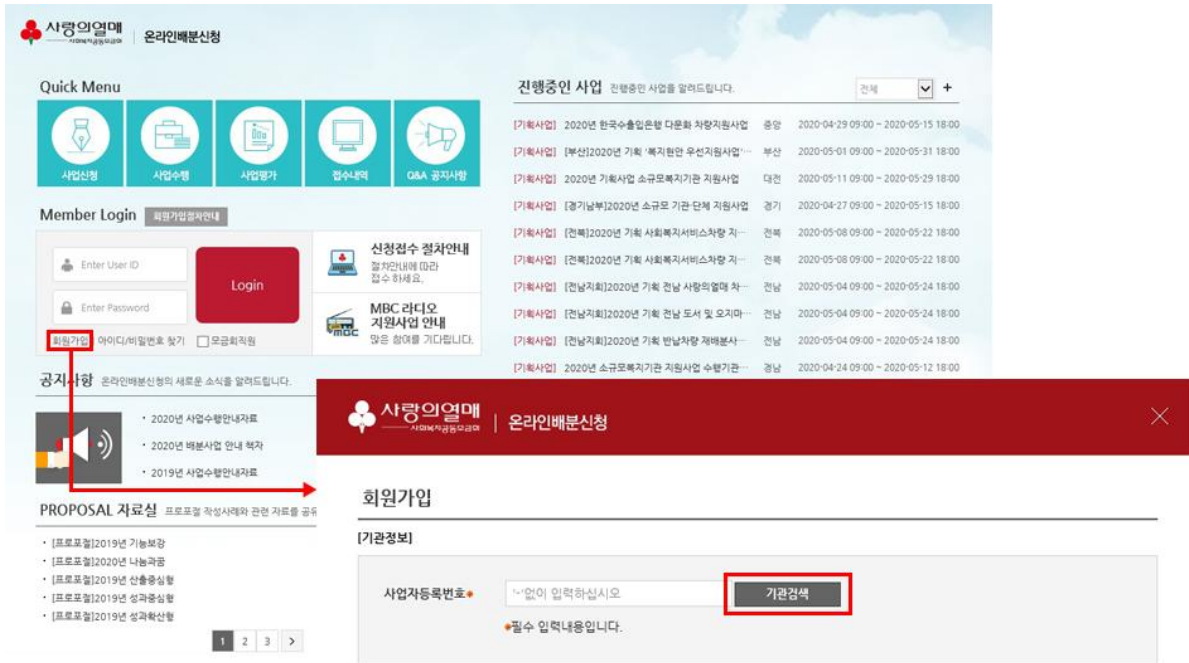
사랑의열매 사회복지공동모금회 | 온라인배분신청

Quick Menu

사업신청 사업수행 사업평가 접수내역 Q&A 공지사항

Member Login 회원가입절차안내

Enter User ID
Enter Password
Login

회원가입 아이디/비밀번호 찾기 모금회직원

신청접수 절차안내
절차안내에 따라 접수하세요.

MBC 라디오 지원사업 안내
많은 참여를 기다립니다.

공지사항 온라인배분신청의 새로운 소식을 알려드립니다.

· 2020년 사업수행안내자료
· 2020년 배분사업 안내 책자
· 2019년 사업수행안내자료

PROPOSAL 자료실 프로포절 작성사례와 관련 자료를 공유

· [프로포절]2019년 기능보강
· [프로포절]2020년 나눔과꿈
· [프로포절]2019년 산출중심형
· [프로포절]2019년 성과중심형
· [프로포절]2019년 성과확산형

1 2 3 >

진행중인 사업 진행중인 사업을 알려드립니다. 전체 +

| | | |
|---|---|---|
| [기획사업] 2020년 한국수출입은행 다문화 차량지원사업 | 중앙 | 2020-04-29 09:00 ~ 2020-05-15 18:00 |
| [기획사업] [부산]2020년 기획 '복지현안 우선지원사업'··· | 부산 | 2020-05-01 09:00 ~ 2020-05-31 18:00 |
| [기획사업] 2020년 기획사업 소규모복지기관 지원사업 | 대전 | 2020-05-11 09:00 ~ 2020-05-29 18:00 |
| [기획사업] [경기남부]2020년 소규모 기관·단체 지원사업 | 경기 | 2020-04-27 09:00 ~ 2020-05-15 18:00 |
| [기획사업] [전북]2020년 기획 사회복지서비스차량 지··· | 전북 | 2020-05-08 09:00 ~ 2020-05-22 18:00 |
| [기획사업] [전북]2020년 기획 사회복지서비스차량 지··· | 전북 | 2020-05-08 09:00 ~ 2020-05-22 18:00 |
| [기획사업] [전남지회]2020년 기획 전남 사랑의열매 차··· | 전남 | 2020-05-04 09:00 ~ 2020-05-24 18:00 |
| [기획사업] [전남지회]2020년 기획 전남 도서 및 오지마··· | 전남 | 2020-05-04 09:00 ~ 2020-05-24 18:00 |
| [기획사업] [전남지회]2020년 기획 반납차량 재배분사··· | 전남 | 2020-05-04 09:00 ~ 2020-05-24 18:00 |
| [기획사업] 2020년 소규모복지기관 지원사업 수행기관··· | 경남 | 2020-04-24 09:00 ~ 2020-05-12 18:00 |

사랑의열매 사회복지공동모금회 | 온라인배분신청

회원가입

[기관정보]

사업자등록번호• '-'없이 입력하십시오 기관검색

•필수 입력내용입니다.